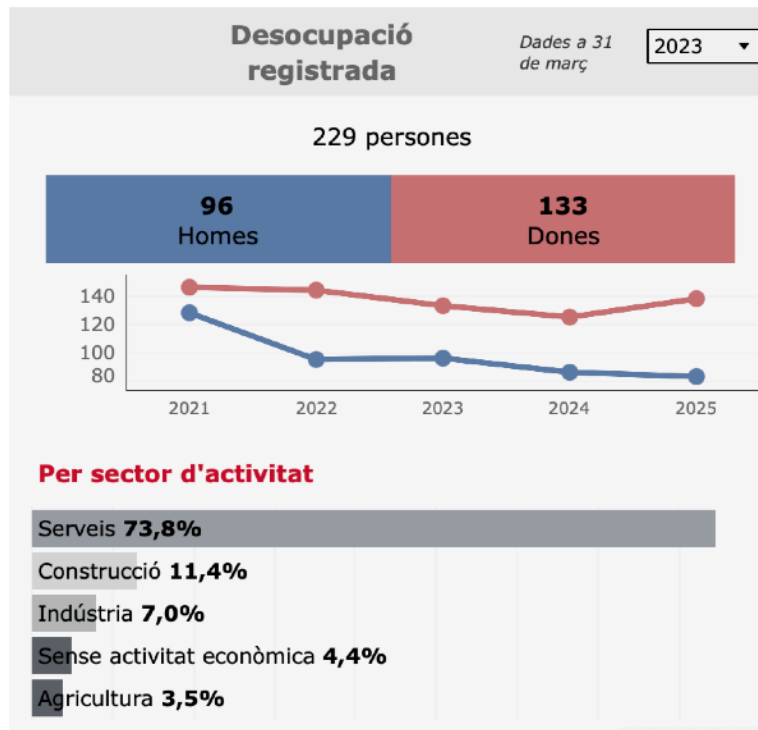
Desocupació registrada

Dades a 31 de març

2023 ▾

229 persones

| 96 Homes | 133 Dones |
|---|---|

140
120
100
80

2021 2022 2023 2024 2025

Per sector d'activitat

Serveis **73,8%**

Construcció **11,4%**

Indústria **7,0%**

Sense activitat econòmica **4,4%**

Agricultura **3,5%**